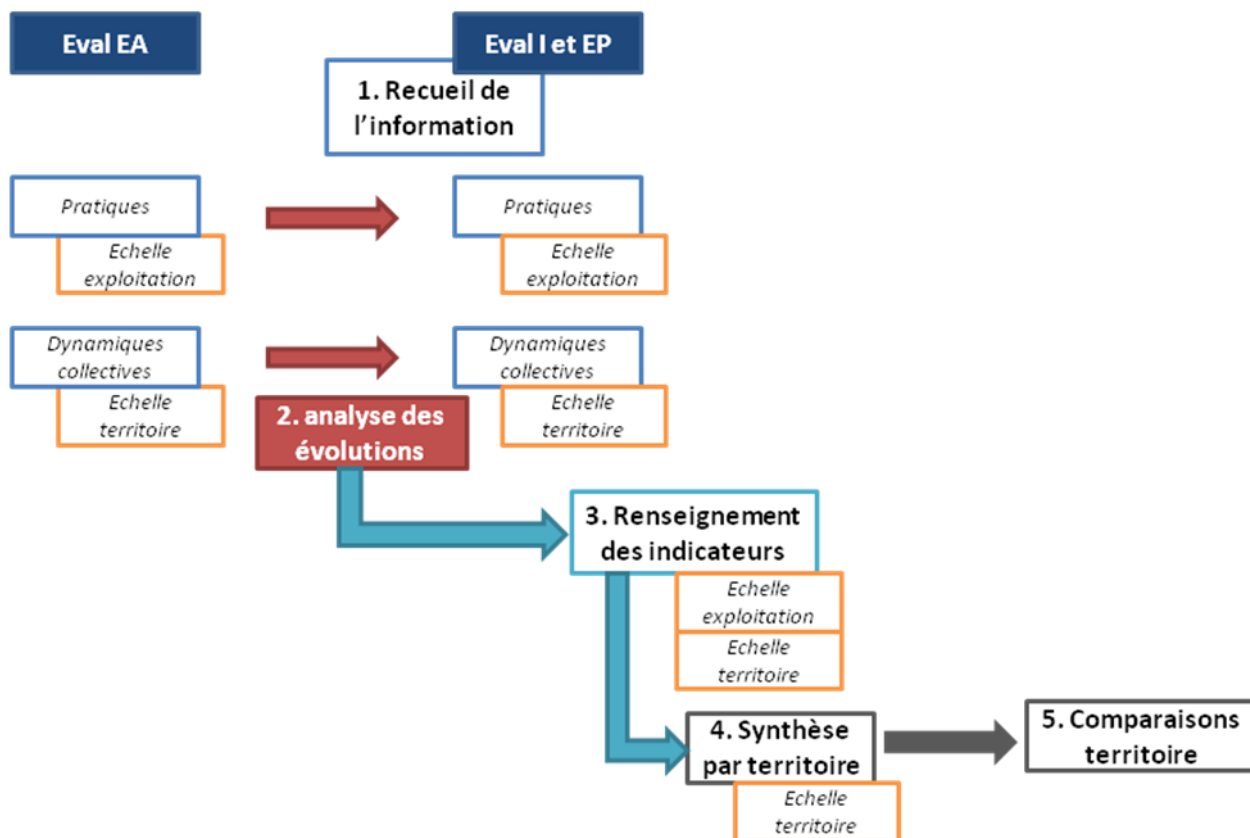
Eval EA

Eval I et EP

1. Recueil de l'information

Pratiques

Echelle exploitation

Pratiques

Echelle exploitation

Dynamiques collectives

Echelle territoire

Dynamiques collectives

Echelle territoire

2. analyse des évolutions

3. Renseignement des indicateurs

Echelle exploitation

Echelle territoire

4. Synthèse par territoire

Echelle territoire

5. Comparaisons territoire